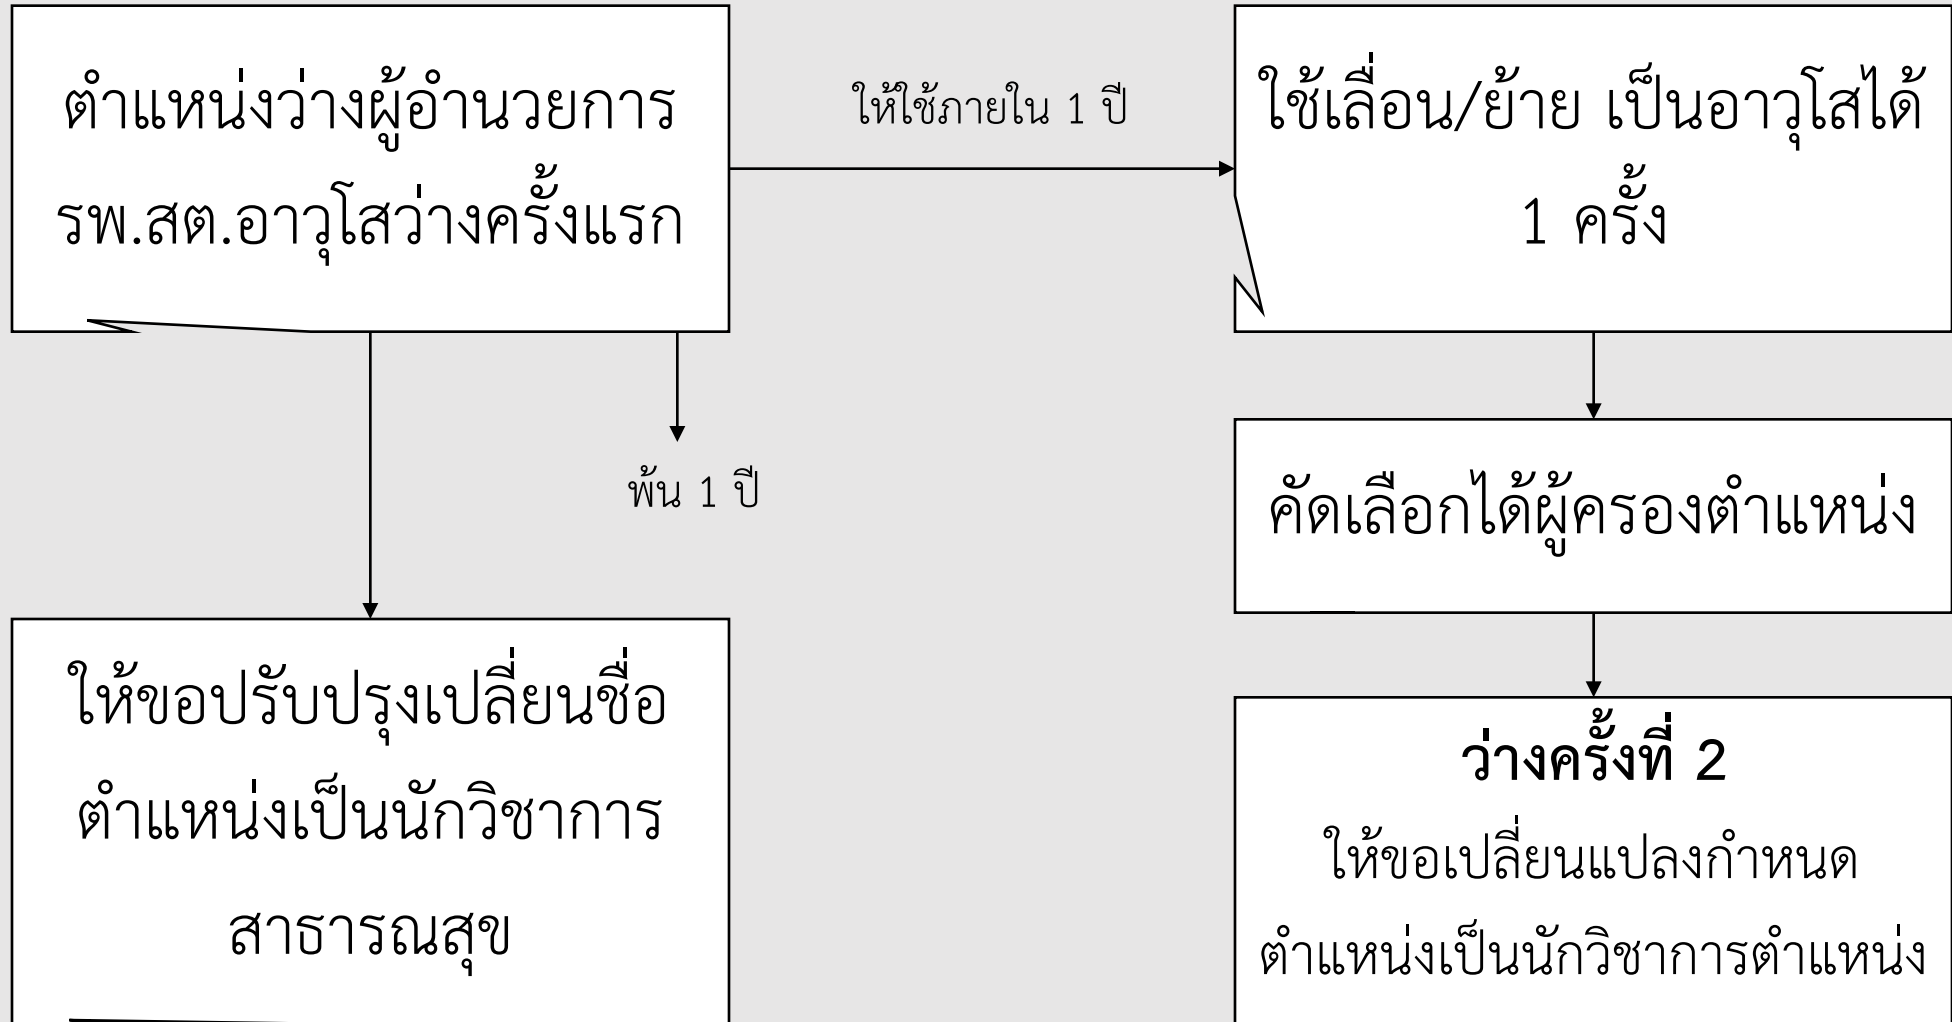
ตำแหน่งว่างผู้อำนวยการ รพ.สต.อาวุโสว่างครั้งแรก

ให้ใช้ภายใน 1 ปี

ใช้เลื่อน/ย้าย เป็นอาวุโสได้ 1 ครั้ง

พ้น 1 ปี

คัดเลือกได้ผู้ครองตำแหน่ง

ให้ขอปรับปรุงเปลี่ยนชื่อตำแหน่งเป็นนักวิชาการสาธารณสุข

**ว่างครั้งที่ 2**
ให้ขอเปลี่ยนแปลงกำหนดตำแหน่งเป็นนักวิชาการตำแหน่ง